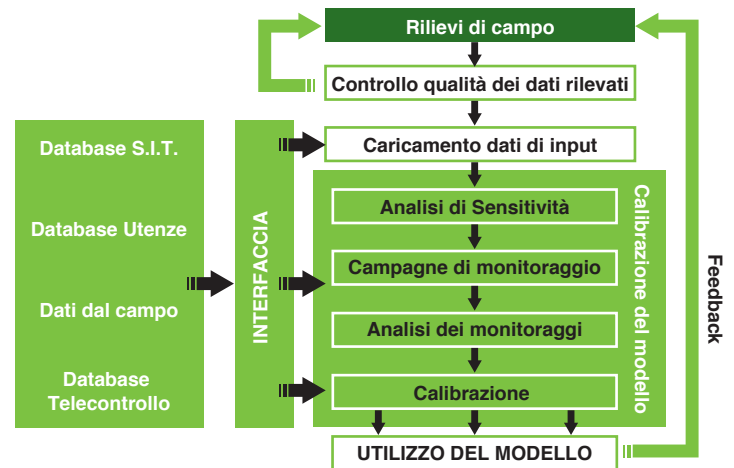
Rilievi di campo

Controllo qualità dei dati rilevati

Database S.I.T.

Database Utenze

Dati dal campo

Database Telecontrollo

INTERFACCIA

Caricamento dati di input

Analisi di Sensitività

Campagne di monitoraggio

Analisi dei monitoraggi

Calibrazione

Calibrazione del modello

Feedback

UTILIZZO DEL MODELLO